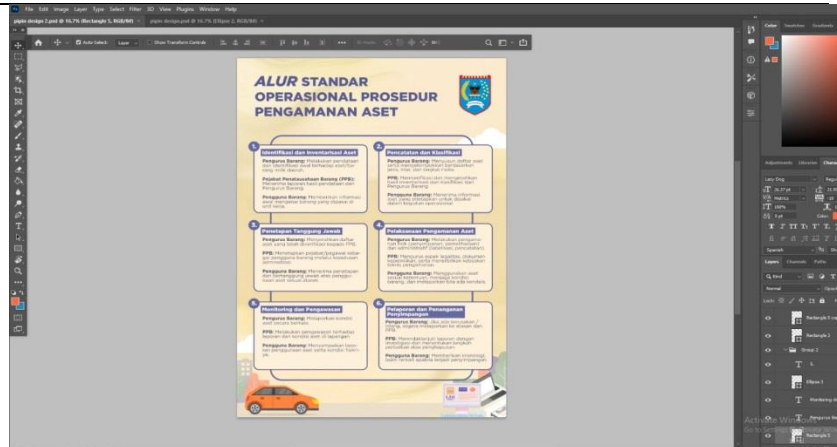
Ps File Edit Image Layer Type Select Filter 3D View Plugins Window Help

pipin design 2.psd @ 16,7% (Rectangle 5, RGB/8#)
pipin design.psd @ 16,7% (Ellipse 2, RGB/8#)

Auto-Select: Layer Show Transform Controls

ALUR STANDAR OPERASIONAL PROSEDUR PENGAMANAN ASET

1. Identifikasi dan Inventarisasi Aset
Pengurus Barang: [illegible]
Pejabat Penatausahaan Barang (PPB): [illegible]
Pengguna Barang: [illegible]

2. Pencatatan dan Klasifikasi
Pengurus Barang: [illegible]
PPB: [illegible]
Pengguna Barang: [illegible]

3. Penetapan Tanggung Jawab
Pengurus Barang: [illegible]
PPB: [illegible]
Pengguna Barang: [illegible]

4. Pelaksanaan Pengamanan Aset
Pengurus Barang: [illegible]
PPB: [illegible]
Pengguna Barang: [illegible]

5. Monitoring dan Pengawasan
Pengurus Barang: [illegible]
PPB: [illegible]
Pengguna Barang: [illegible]

6. Pelaporan dan Penanganan Penyimpangan
Pengurus Barang: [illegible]
PPB: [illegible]
Pengguna Barang: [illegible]

Color Swatches Gradients
Adjustments Libraries Character
Lazy Dog
Regular
Spanish
Layers Channels Paths
Q Kind
Normal Opacity
Lock:
Rectangle 5 copy
Rectangle 2
Group 2
5
Ellipse 2
Monitoring da
Pengurus Ba
Rectangle 5
Activate Windows
Go to Settings to activate Windows.